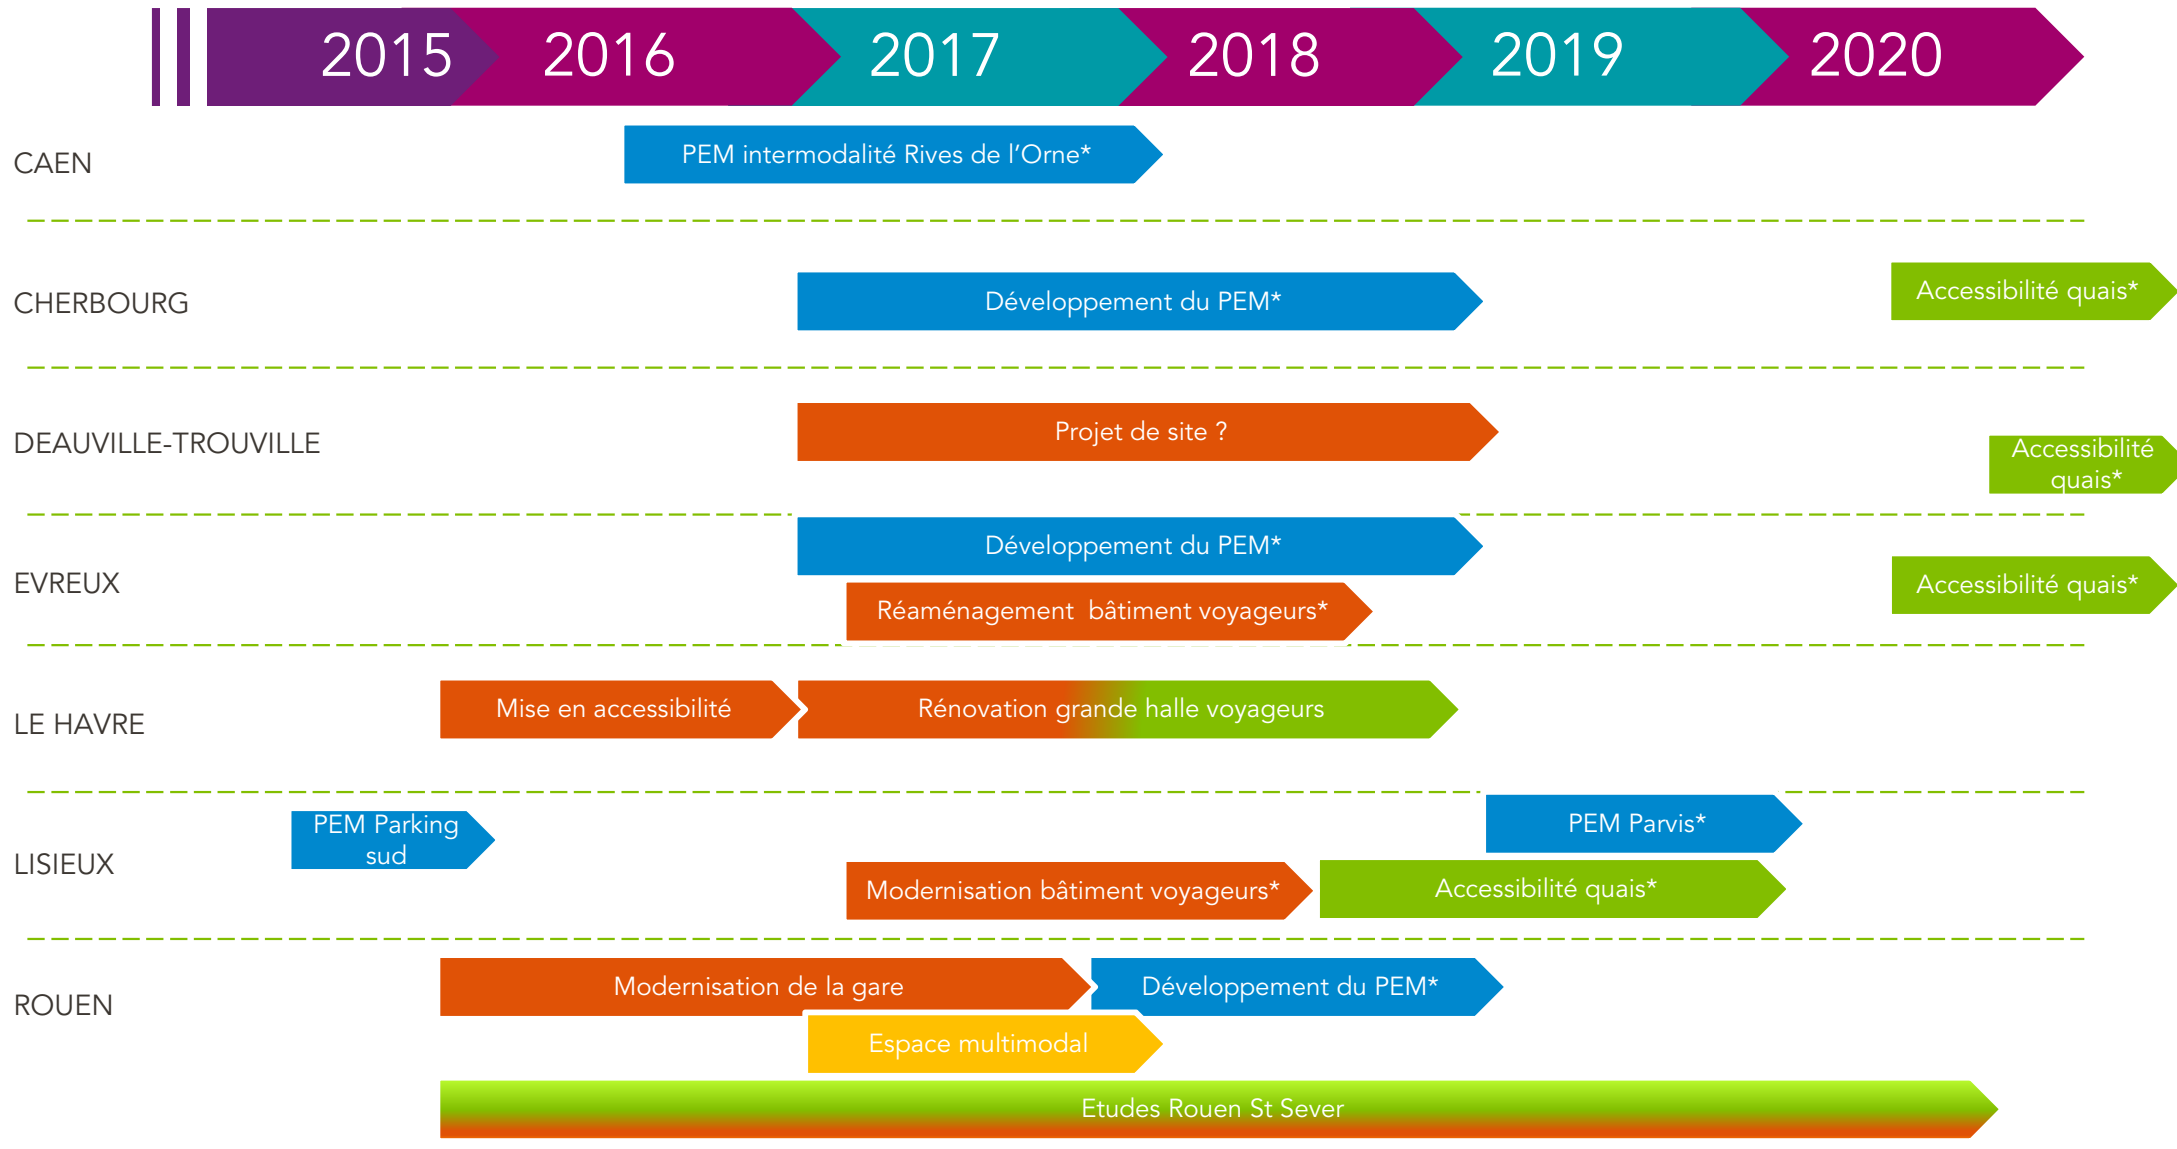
2015 2016 2017 2018 2019 2020

CAEN
PEM intermodalité Rives de l'Orne*

CHERBOURG
Développement du PEM*
Accessibilité quais*

DEAUVILLE-TROUVILLE
Projet de site ?
Accessibilité quais*

EVREUX
Développement du PEM*
Réaménagement bâtiment voyageurs*
Accessibilité quais*

LE HAVRE
Mise en accessibilité
Rénovation grande halle voyageurs

LISIEUX
PEM Parking sud
PEM Parvis*
Modernisation bâtiment voyageurs*
Accessibilité quais*

ROUEN
Modernisation de la gare
Développement du PEM*
Espace multimodal
Etudes Rouen St Sever